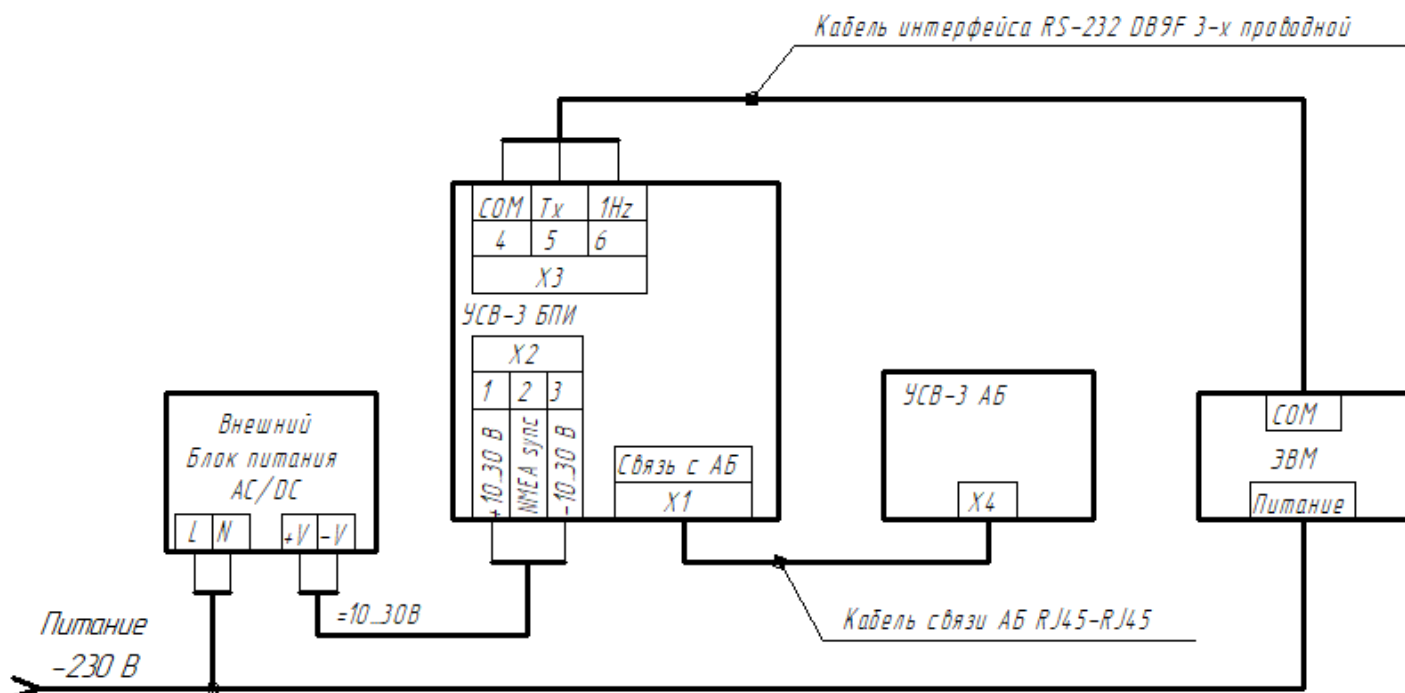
Кабель интерфейса RS-232 DB9F 3-х проводной

| COM | Tx | 1Hz |
|---|---|---|
| 4 | 5 | 6 |
| X3 | | |

УСВ-3 БПИ

| X2 | | |
|---|---|---|
| 1 | 2 | 3 |
| +10..30 В | NMEA sync | -10..30 В |

Связь с АБ
X1

УСВ-3 АБ
X4

COM
ЭВМ
Питание

Внешний
Блок питания
AC/DC

L N +V -V

=10..30В

Кабель связи АБ RJ45-RJ45

Питание
~230 В